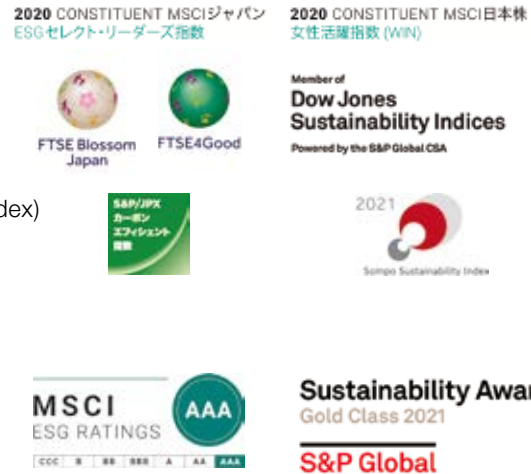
2020 CONSTITUENT MSCIジャパン ESGセレクト・リーダーズ指数

2020 CONSTITUENT MSCI日本株 女性活躍指数 (WIN)

FTSE Blossom Japan

FTSE4Good

Member of
Dow Jones
Sustainability Indices
Powered by the S&P Global CSA

dex)

S&P/JPX カーボン エフィシェント 指数

2021

Sompo Sustainability Index

MSCI
ESG RATINGS
AAA
CCC B BB BBB A AA AAA

Sustainability Awar
Gold Class 2021

S&P Global